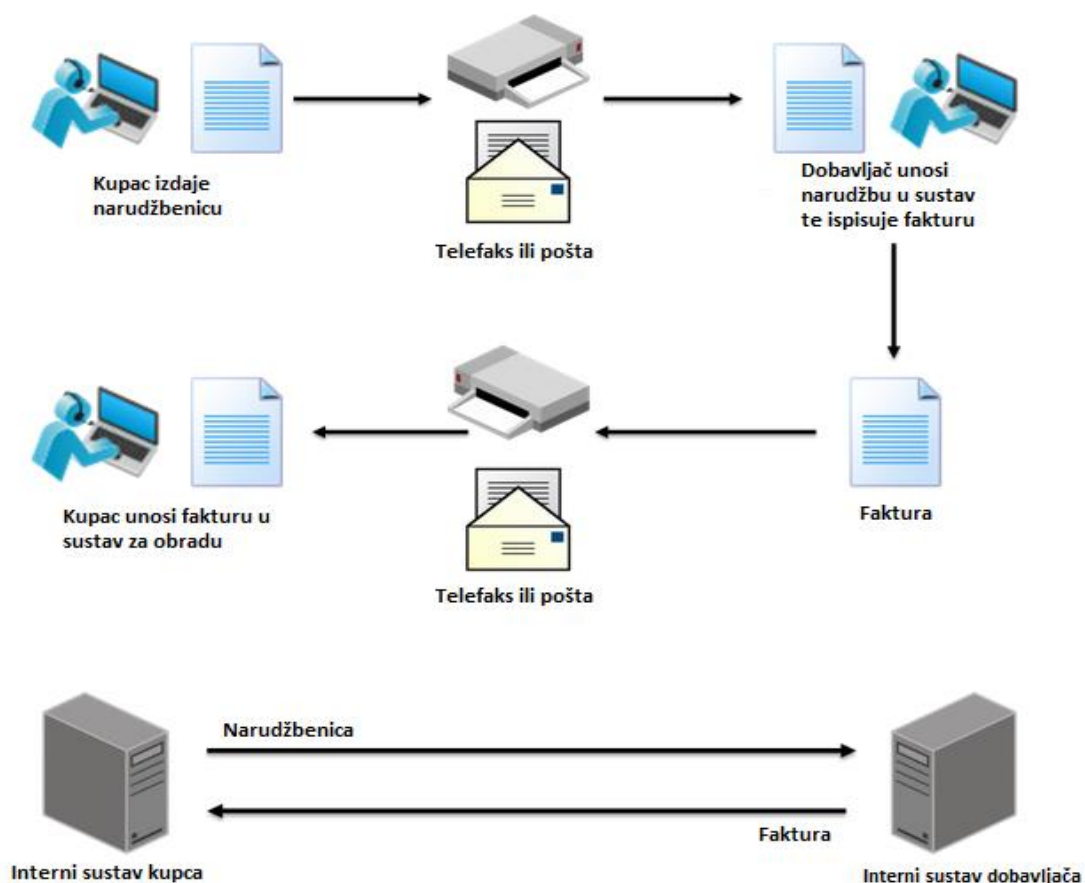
Kupac izdaje narudžbenicu

Telefaks ili pošta

Dobavljač unosi narudžbu u sustav te ispisuje fakturu

Kupac unosi fakturu u sustav za obradu

Telefaks ili pošta

Faktura

Narudžbenica

Faktura

Interni sustav kupca

Interni sustav dobavljača